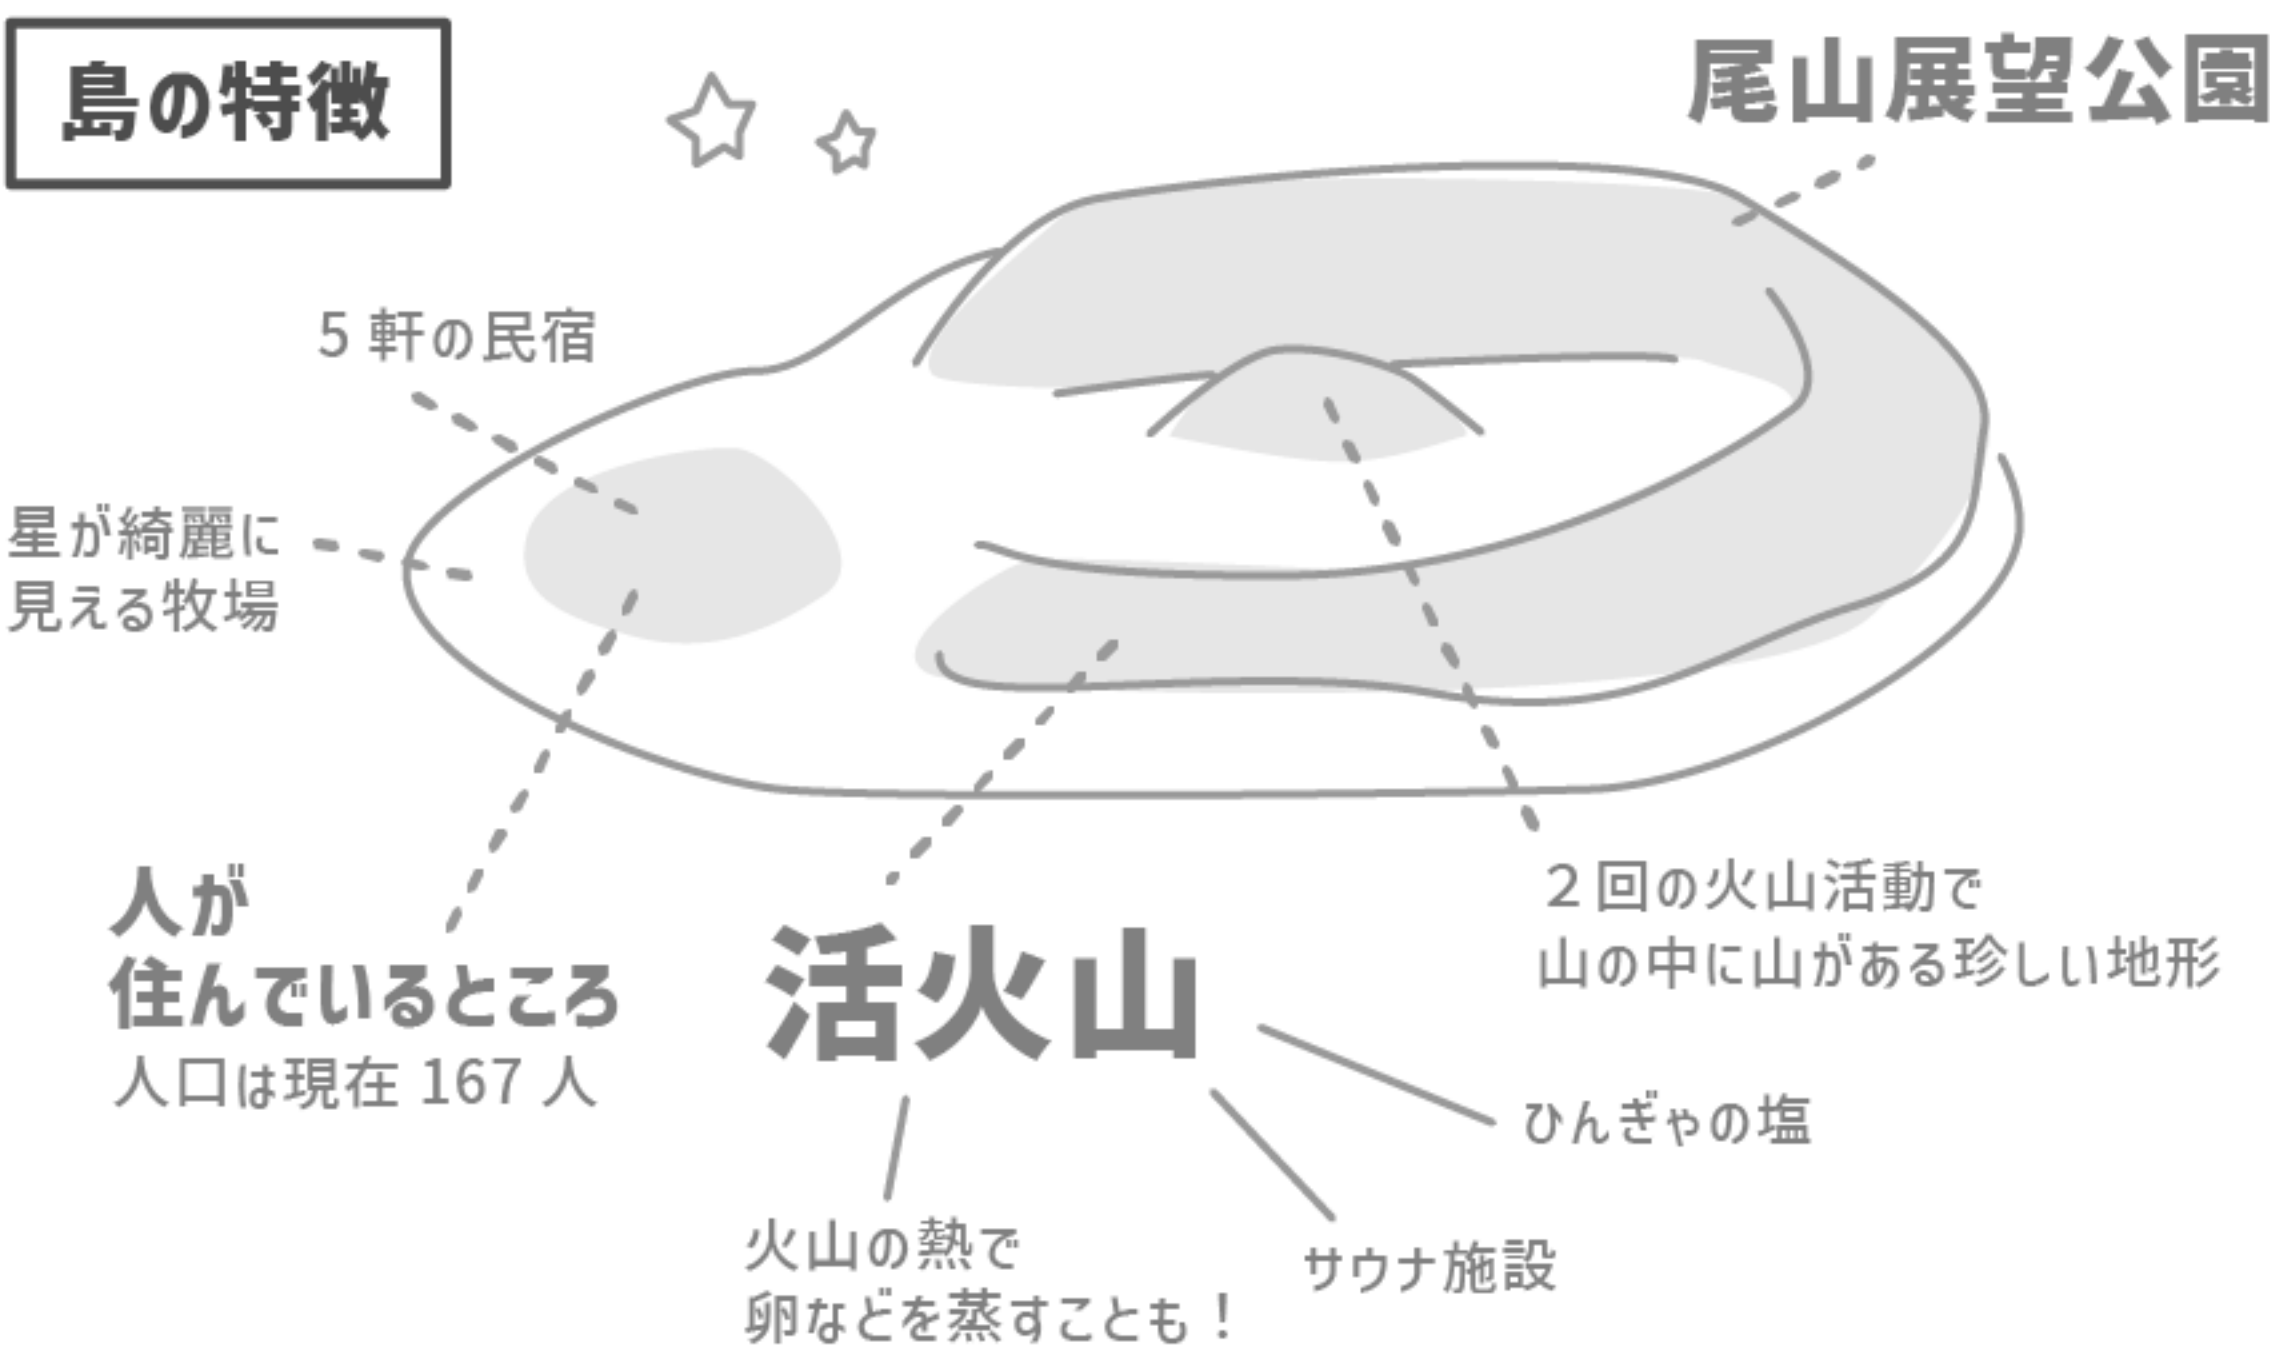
島の特徴

尾山展望公園

5 軒の民宿

星が綺麗に
見える牧場

人が
住んでいるところ
人口は現在 167 人

活火山

2 回の火山活動で
山の中に山がある珍しい地形

ひんぎゃの塩

火山の熱で
卵などを蒸すことも！

サウナ施設